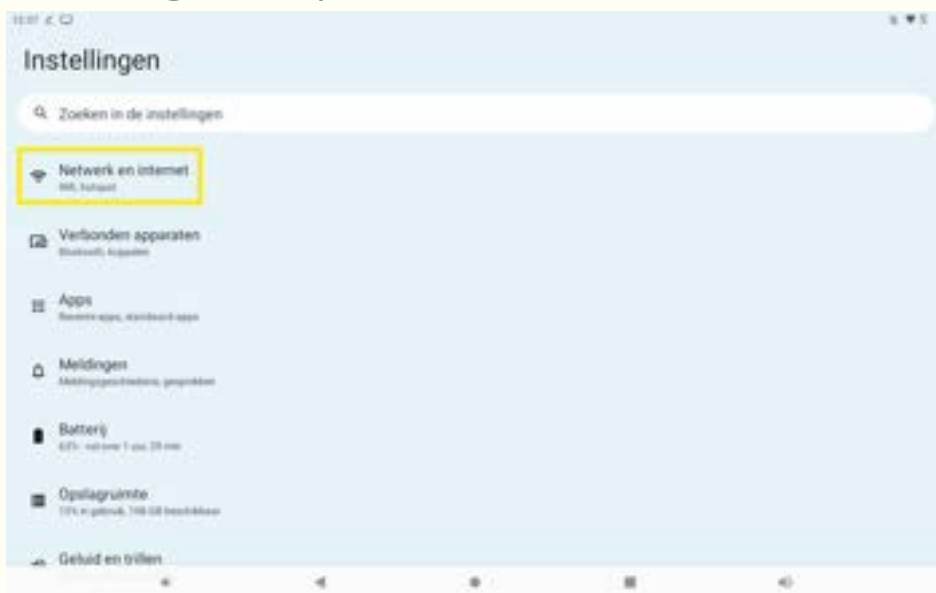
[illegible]

Instellingen

Zoeken in de instellingen

Netwerk en internet
Wifi, hotspot

Verbonden apparaten
Bluetooth, koppelen

Apps
Recente apps, standaard-apps

Meldingen
Meldingsgeschiedenis, gesprekken

Batterij
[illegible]

Opslagruimte
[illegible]

Geluid en trillen